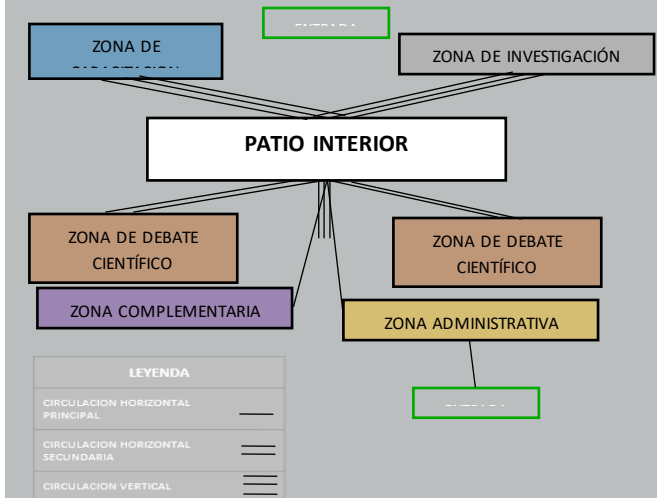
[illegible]

ZONA DE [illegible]

ZONA DE INVESTIGACIÓN

PATIO INTERIOR

ZONA DE DEBATE CIENTÍFICO

ZONA DE DEBATE CIENTÍFICO

ZONA COMPLEMENTARIA

ZONA ADMINISTRATIVA

LEYENDA

CIRCULACION HORIZONTAL PRINCIPAL

CIRCULACION HORIZONTAL SECUNDARIA

CIRCULACION VERTICAL

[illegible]